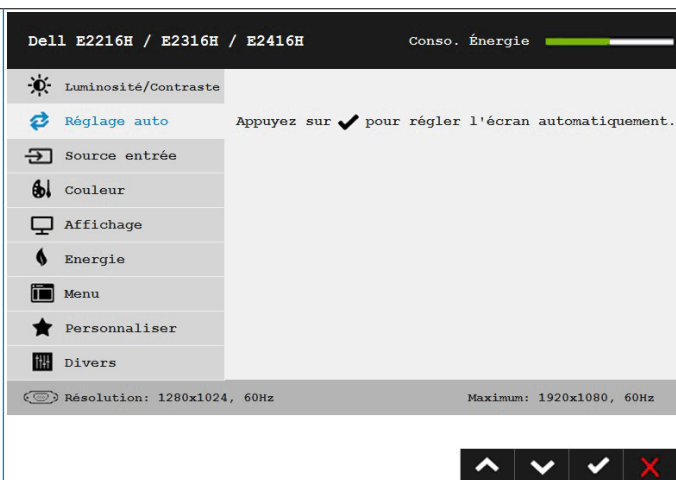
Dell E2216H / E2316H / E2416H

Conso. Énergie

Luminosité/Contraste

Réglage auto

Source entrée

Couleur

Affichage

Energie

Menu

Personnaliser

Divers

Appuyez sur ✔ pour régler l'écran automatiquement.

Résolution: 1280x1024, 60Hz

Maximum: 1920x1080, 60Hz